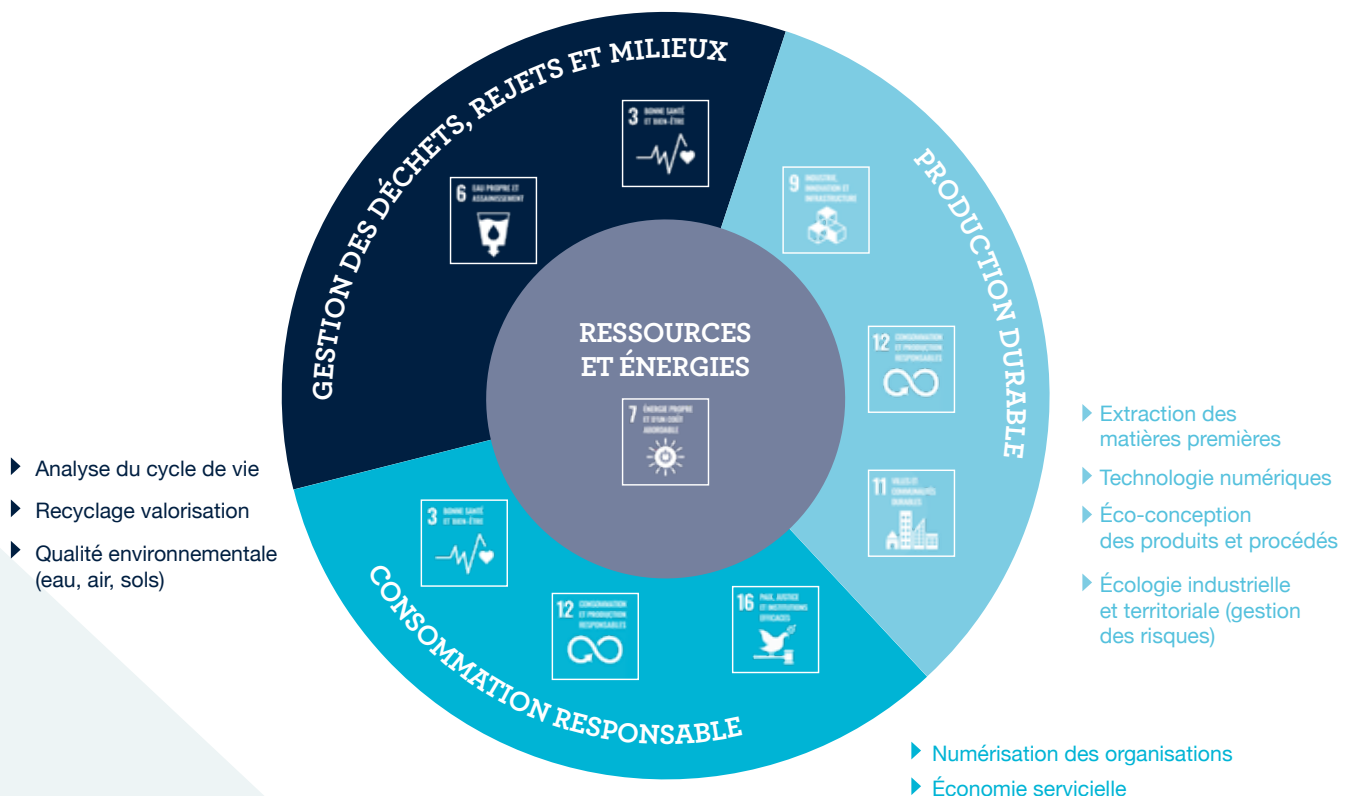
GESTION DES DÉCHETS, REJETS ET MILIEUX

3 BONNE SANTÉ ET BIEN-ÊTRE

6 EAU PROPRE ET ASSAINISSEMENT

PRODUCTION DURABLE

9 INDUSTRIE, INNOVATION ET INFRASTRUCTURE

12 CONSOMMATION ET PRODUCTION RESPONSABLES

11 VILLES ET COMMUNAUTÉS DURABLES

RESSOURCES ET ÉNERGIES

7 ÉNERGIE PROPRE ET D'UN COÛT ABORDABLE

CONSOMMATION RESPONSABLE

3 BONNE SANTÉ ET BIEN-ÊTRE

12 CONSOMMATION ET PRODUCTION RESPONSABLES

16 PAIX, JUSTICE ET INSTITUTIONS EFFICACES

Analyse du cycle de vie
Recyclage valorisation
Qualité environnementale (eau, air, sols)

Extraction des matières premières
Technologie numériques
Éco-conception des produits et procédés
Écologie industrielle et territoriale (gestion des risques)

Numérisation des organisations
Économie servicielle